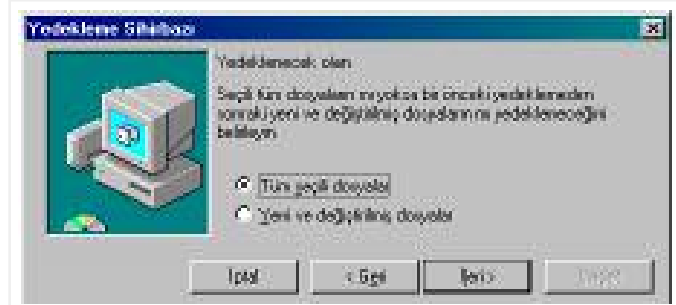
Yedekleme Sihirbazı

Yedeklenecek olan

Seçili tüm dosyaları mı yoksa bir önceki yedeklemeden sonraki yeni ve değiştirilmiş dosyaların mı yedekleneceğini belirleyin.

Tüm seçili dosyalar

Yeni ve değiştirilmiş dosyalar

İptal

< Geri

İleri >

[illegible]